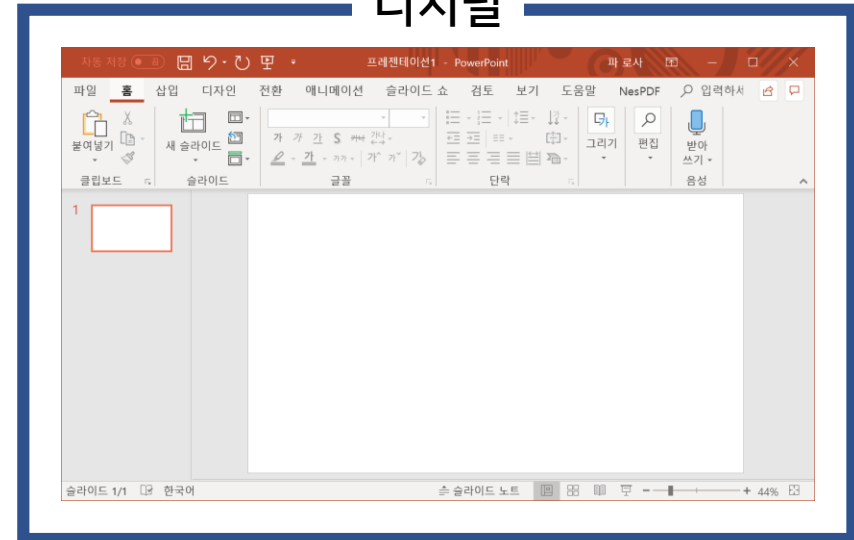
디지털

자동 저장 끔 프레젠테이션1 - PowerPoint 파 로사

파일 홈 삽입 디자인 전환 애니메이션 슬라이드 쇼 검토 보기 도움말 NesPDF 입력하세

붙여넣기 새 슬라이드 가 가 간 S 그리기 편집 받아쓰기

클립보드 슬라이드 글꼴 단락 음성

1

슬라이드 1/1 한국어 슬라이드 노트 + 44%